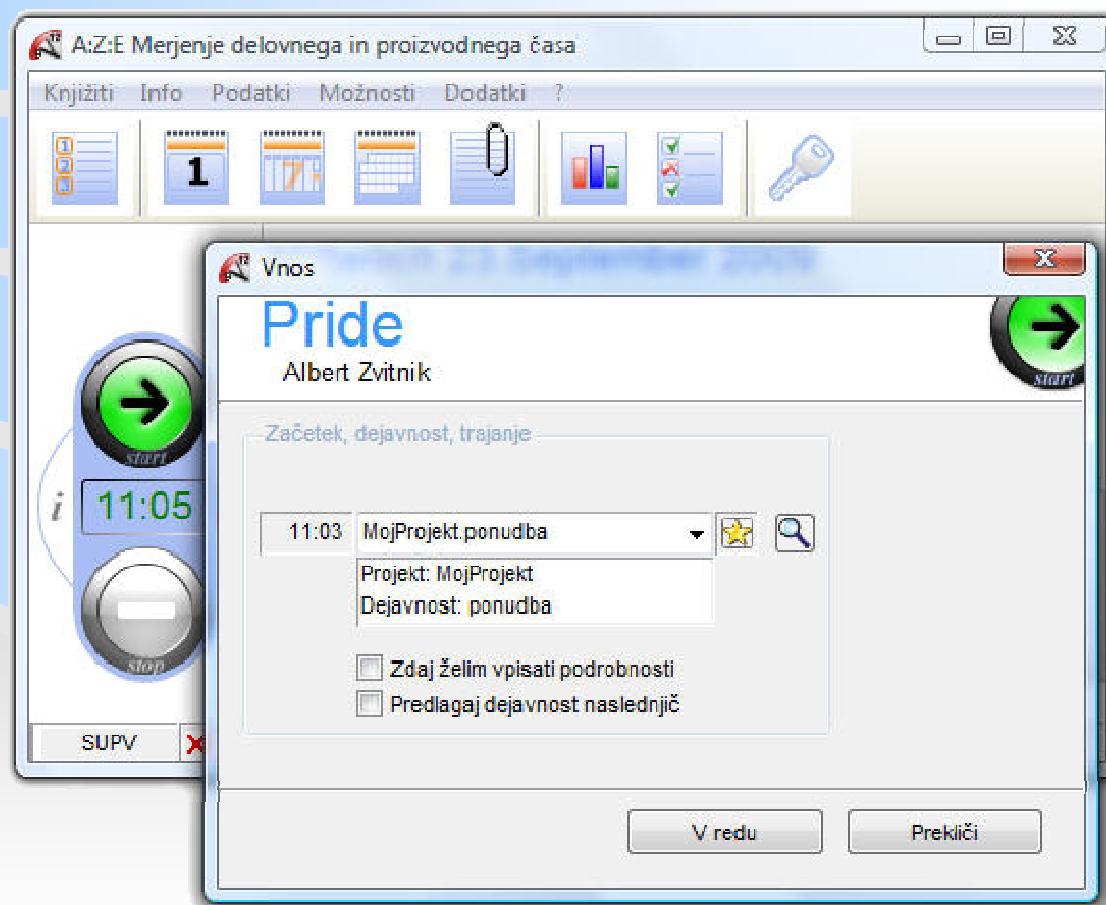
A:Z:E Merjenje delovnega in proizvodnega časa

Knjižiti Info Podatki Možnosti Dodatki ?

1

7

Vnos

Pride

Albert Zvitnik

start

Začetek, dejavnost, trajanje

11:03 MojProjekt.ponudba

Projekt: MojProjekt
Dejavnost: ponudba

Zdaj želim vpisati podrobnosti

Predlagaj dejavnost naslednjič

V redu

Prekliči

start

i 11:05

stop

SUPV